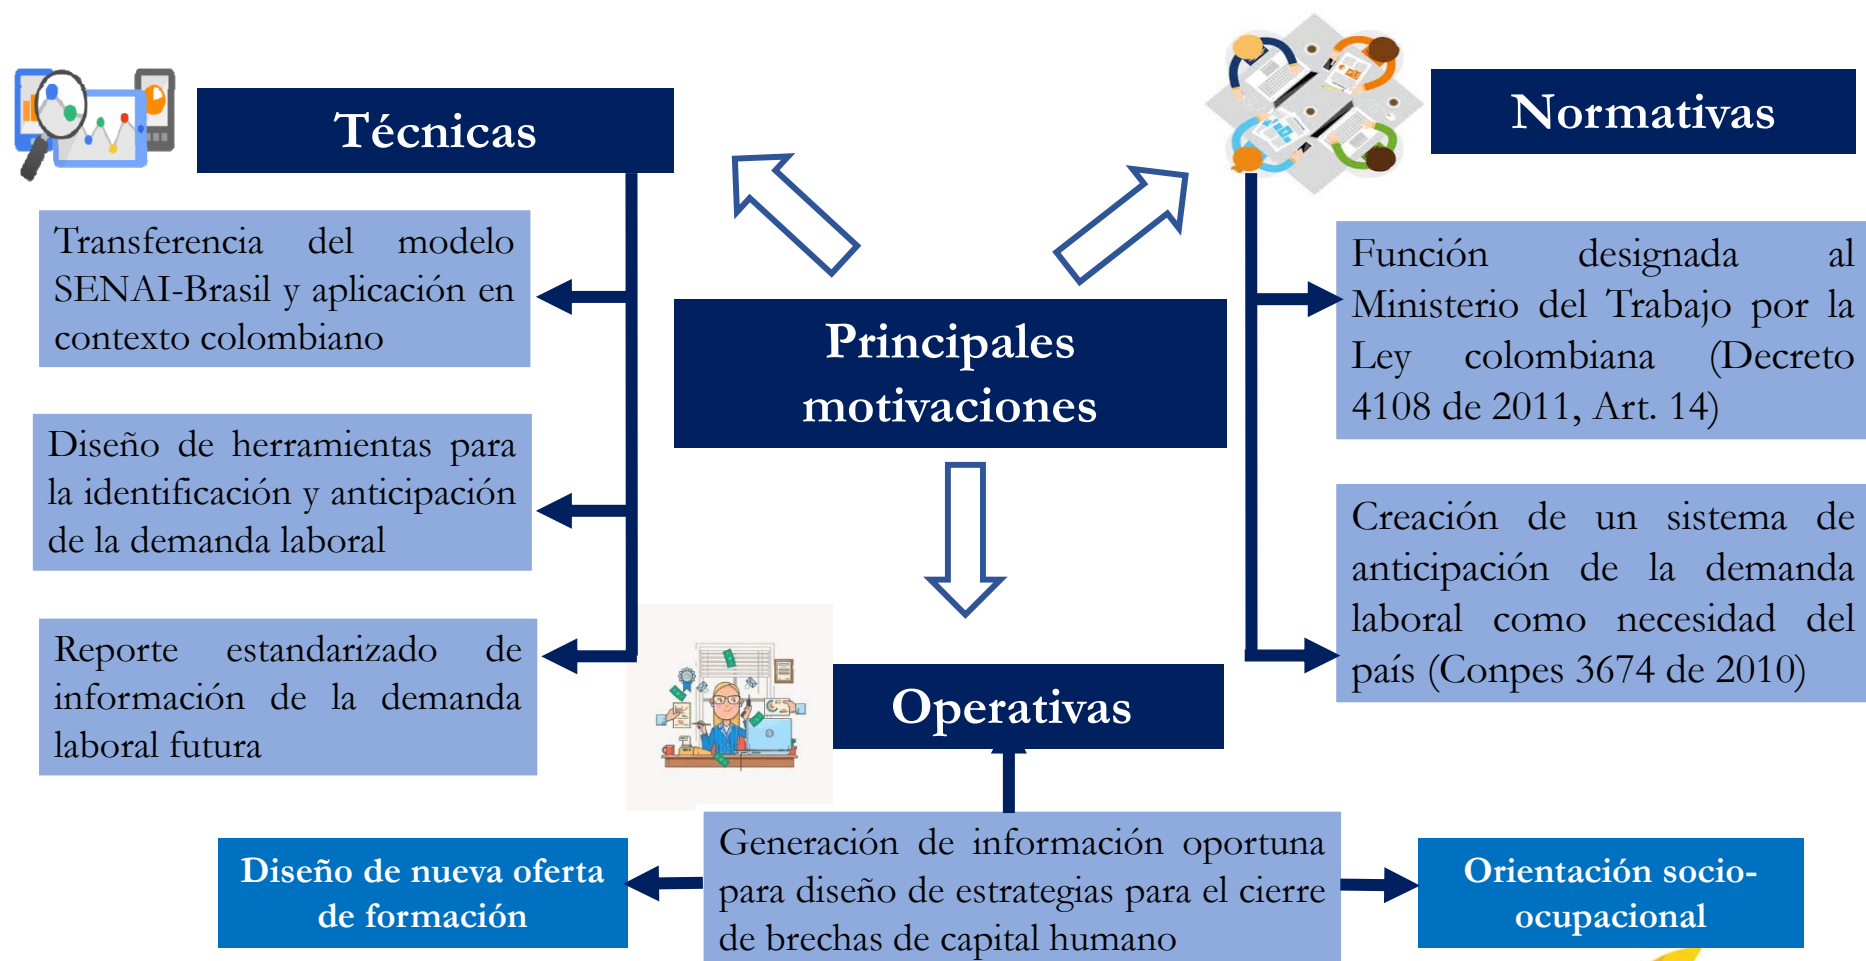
Técnicas

Transferencia del modelo SENAI-Brasil y aplicación en contexto colombiano

Diseño de herramientas para la identificación y anticipación de la demanda laboral

Reporte estandarizado de información de la demanda laboral futura

Principales motivaciones

Normativas

Función designada al Ministerio del Trabajo por la Ley colombiana (Decreto 4108 de 2011, Art. 14)

Creación de un sistema de anticipación de la demanda laboral como necesidad del país (Conpes 3674 de 2010)

Operativas

Generación de información oportuna para diseño de estrategias para el cierre de brechas de capital humano

Diseño de nueva oferta de formación

Orientación socio-ocupacional